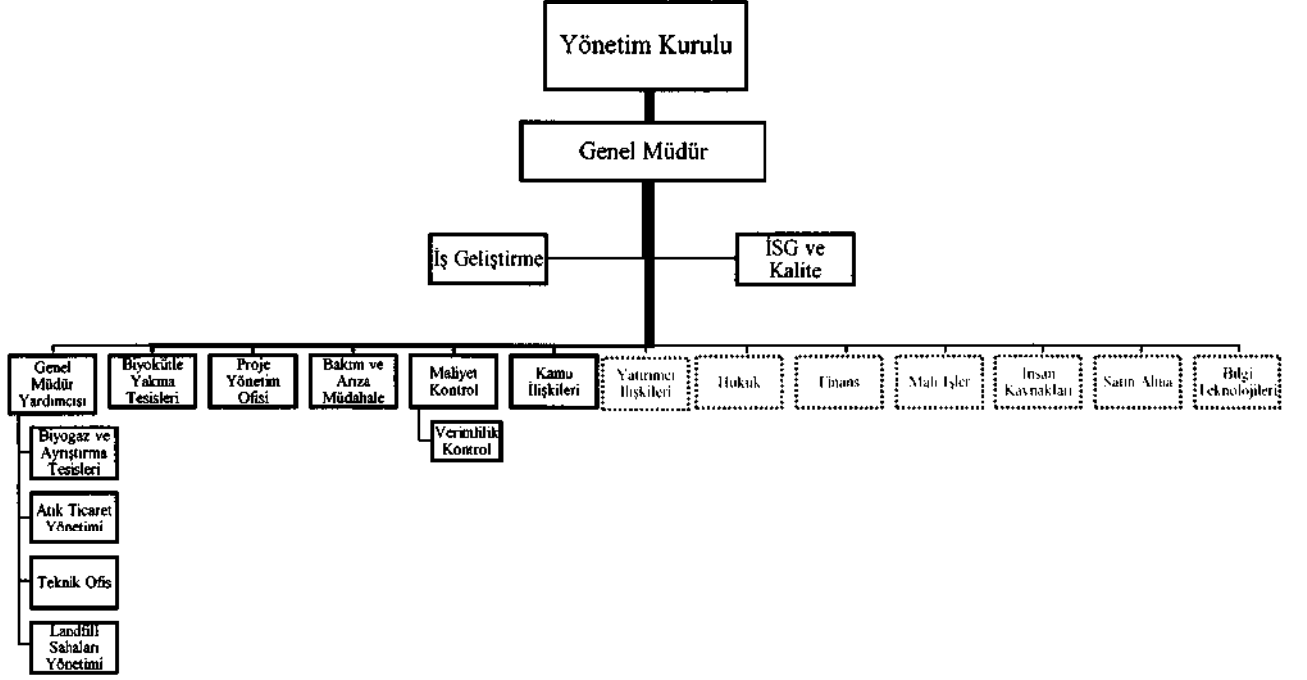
Yönetim Kurulu

Genel Müdür

İş Geliştirme

İSG ve Kalite

Genel Müdür Yardımcısı

Biyokütle Yakma Tesisleri

Proje Yönetim Ofisi

Bakım ve Arıza Müdahale

Maliyet Kontrol

Kamu İlişkileri

Yatırımcı İlişkileri

Hukuk

Finans

Mali İşler

İnsan Kaynakları

Satın Alma

Bilgi Teknolojileri

Biyogaz ve Ayrıştırma Tesisleri

Atık Ticaret Yönetimi

Teknik Ofis

Landfill Sahaları Yönetimi

Verimlilik Kontrol